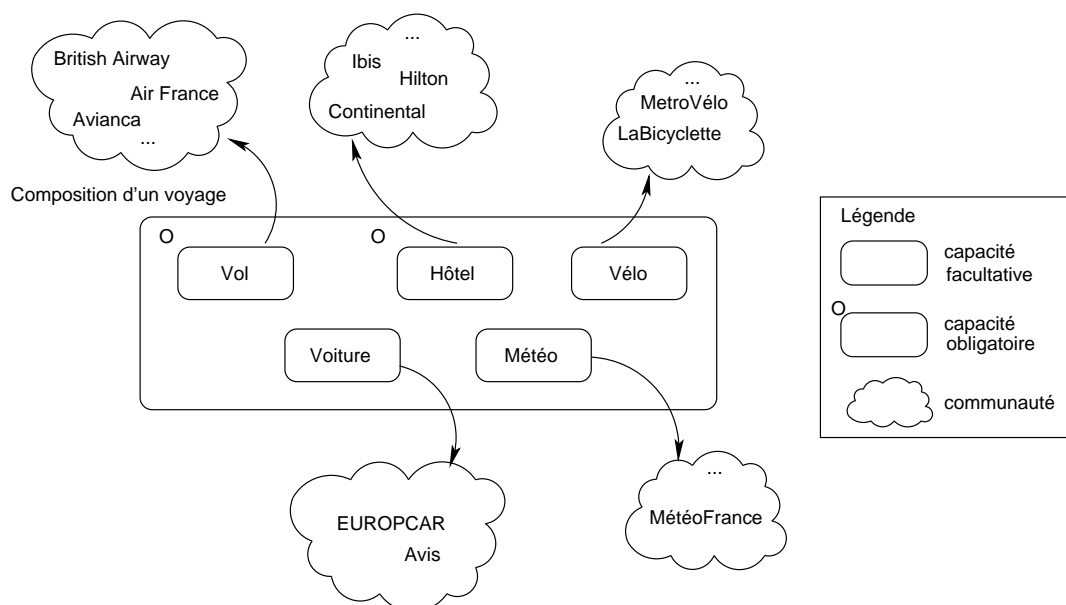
British Airway
Air France
Avianca
...

...
Ibis
Hilton
Continental

...
MetroVélo
LaBicyclette

Composition d'un voyage

O
Vol

O
Hôtel

Vélo

Voiture

Météo

Légende
capacité facultative
O
capacité obligatoire
communauté

EUROPCAR
Avis

...
MétéoFrance